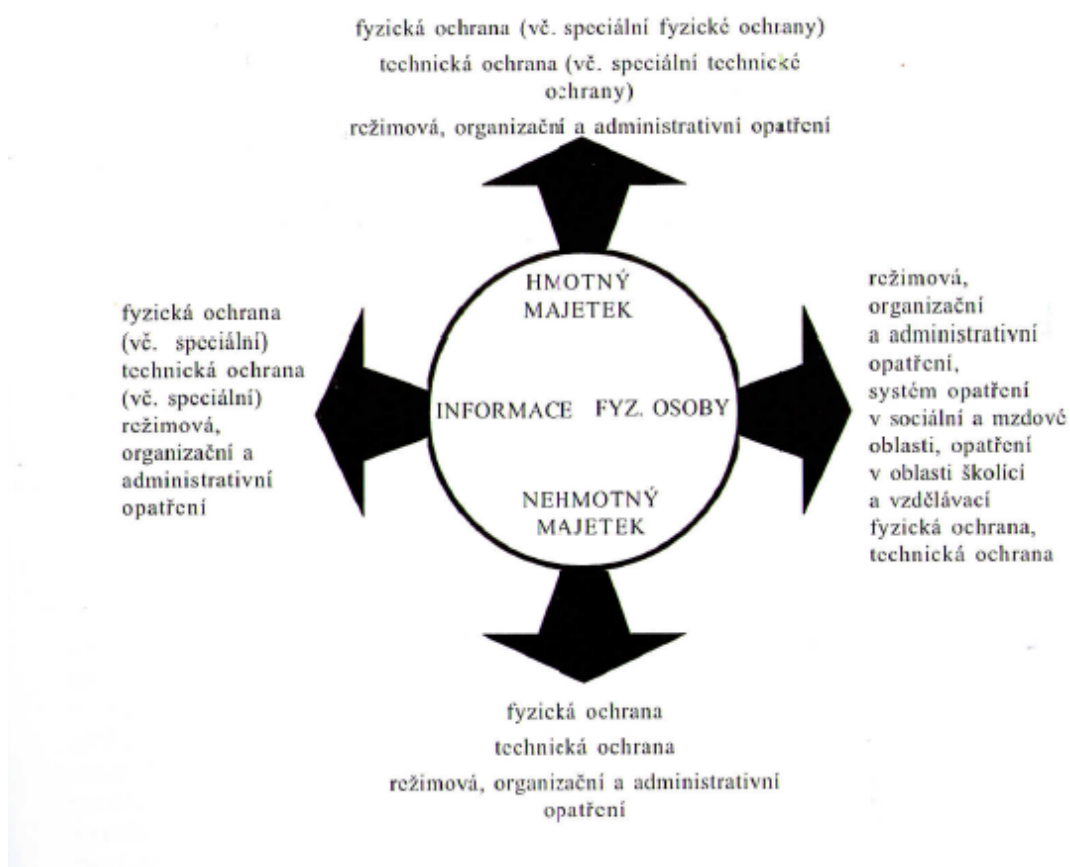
fyzická ochrana (vč. speciální fyzické ochrany)
technická ochrana (vč. speciální technické ochrany)
režimová, organizační a administrativní opatření

HMOTNÝ MAJETEK

INFORMACE FYZ. OSOBY

NEHMOTNÝ MAJETEK

fyzická ochrana (vč. speciální) technická ochrana (vč. speciální) režimová, organizační a administrativní opatření

režimová, organizační a administrativní opatření, systém opatření v sociální a mzdové oblasti, opatření v oblasti školící a vzdělávací fyzická ochrana, technická ochrana

fyzická ochrana
technická ochrana
režimová, organizační a administrativní opatření